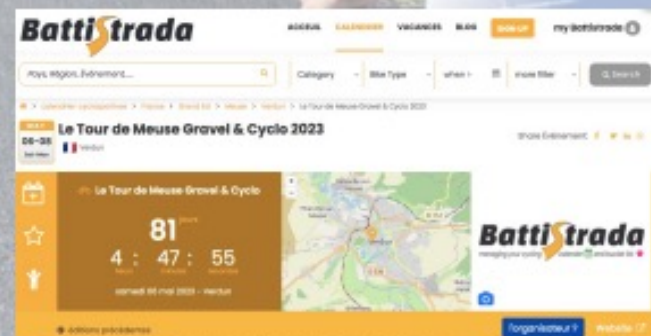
Battistrada

ACCUEIL CALENDRIER VACANCES BLOG SIGN UP my Battistrada

Pays, Région, Événement... Category Bike Type When ? more filter Search

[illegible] > Calendrier cyclosportive > France > Grand Est > Meuse > Verdun > Le Tour de Meuse Gravel & Cyclo 2023

06-05
Le Tour de Meuse Gravel & Cyclo 2023
Verdun

Share Événement

Le Tour de Meuse Gravel & Cyclo

81 jours
4 : 47 : 55
heures minutes secondes

samedi 06 mai 2023 - Verdun

Battistrada
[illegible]

Editions précédentes

l'organisateur Website